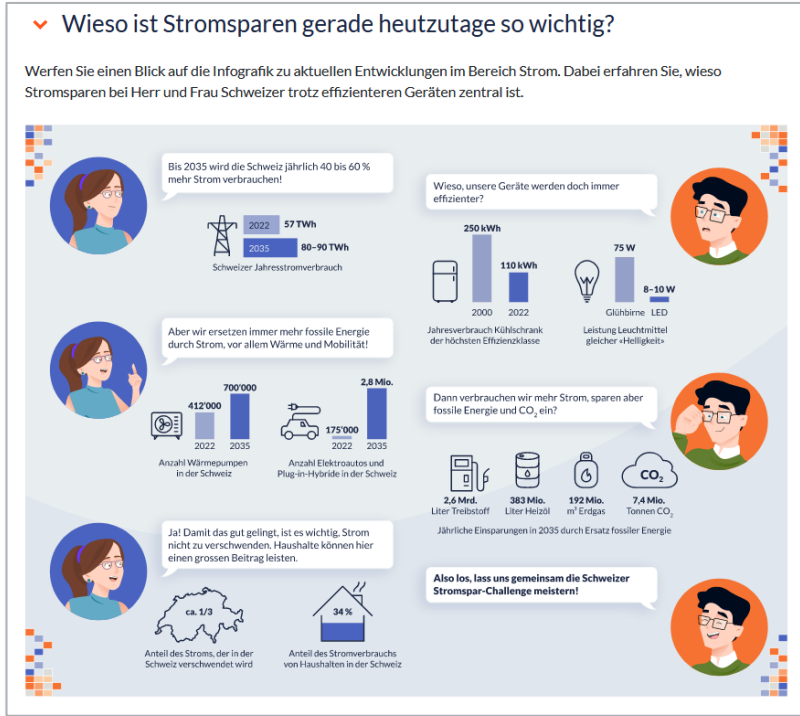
Wieso ist Stromsparen gerade heutzutage so wichtig?

Werfen Sie einen Blick auf die Infografik zu aktuellen Entwicklungen im Bereich Strom. Dabei erfahren Sie, wieso Stromsparen bei Herr und Frau Schweizer trotz effizienteren Geräten zentral ist.

Bis 2035 wird die Schweiz jährlich 40 bis 60 % mehr Strom verbrauchen!

2022 57 TWh
2035 80–90 TWh
Schweizer Jahresstromverbrauch

Wieso, unsere Geräte werden doch immer effizienter?

250 kWh
110 kWh
2000 2022
Jahresverbrauch Kühlschrank der höchsten Effizienzklasse

75 W
8–10 W
Glühbirne LED
Leistung Leuchtmittel gleicher «Helligkeit»

Aber wir ersetzen immer mehr fossile Energie durch Strom, vor allem Wärme und Mobilität!

412'000
700'000
2022 2035
Anzahl Wärmepumpen in der Schweiz

175'000
2,8 Mio.
2022 2035
Anzahl Elektroautos und Plug-in-Hybride in der Schweiz

Dann verbrauchen wir mehr Strom, sparen aber fossile Energie und $CO_2$ ein?

$CO_2$
2,6 Mrd. Liter Treibstoff
383 Mio. Liter Heizöl
192 Mio. m³ Erdgas
7,4 Mio. Tonnen $CO_2$
Jährliche Einsparungen in 2035 durch Ersatz fossiler Energie

Ja! Damit das gut gelingt, ist es wichtig, Strom nicht zu verschwenden. Haushalte können hier einen grossen Beitrag leisten.

ca. 1/3
Anteil des Stroms, der in der Schweiz verschwendet wird

34 %
Anteil des Stromverbrauchs von Haushalten in der Schweiz

Also los, lass uns gemeinsam die Schweizer Stromspar-Challenge meistern!